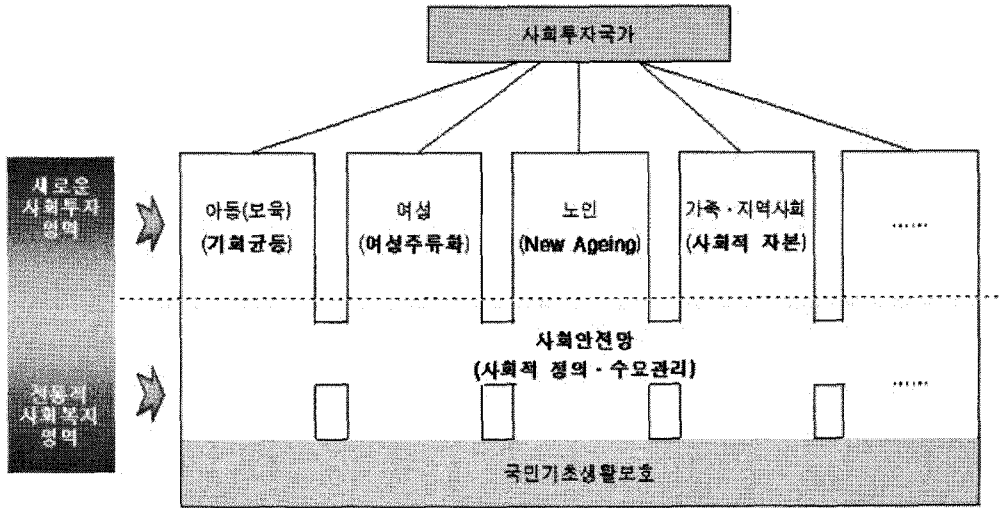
사회투자국가

새로운 사회투자 영역

아동(보육)
(기회균등)

여성
(여성주류화)

노인
(New Ageing)

가족·지역사회
(사회적 자본)

......

사회안전망
(사회적 정의·수요관리)

전통적 사회복지 영역

......

국민기초생활보호